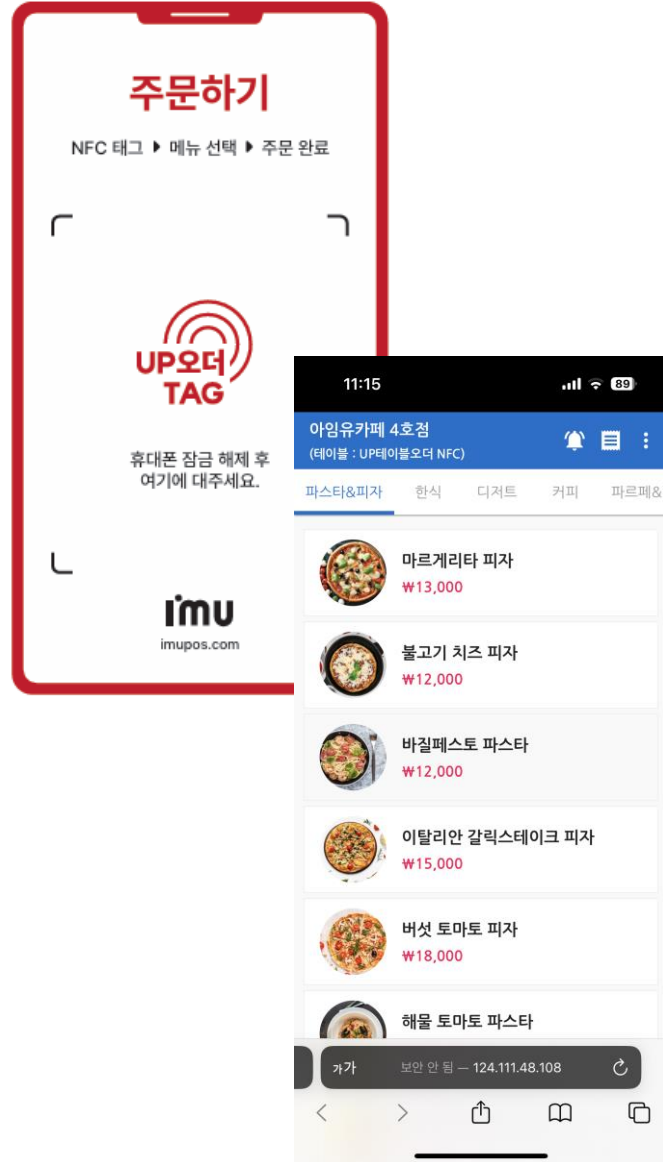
주문하기

NFC 태그 ▸ 메뉴 선택 ▸ 주문 완료

UP오더
TAG

휴대폰 잠금 해제 후 여기에 대주세요.

imu
imupos.com

11:15
89

아임유카페 4호점
(테이블 : UP테이블오더 NFC)

파스타&피자 | 한식 | 디저트 | 커피 | 파르페&

마르게리타 피자
₩13,000

불고기 치즈 피자
₩12,000

바질페스토 파스타
₩12,000

이탈리안 갈릭스테이크 피자
₩15,000

버섯 토마토 피자
₩18,000

해물 토마토 파스타

가가 보안 안 됨 — 124.111.48.108